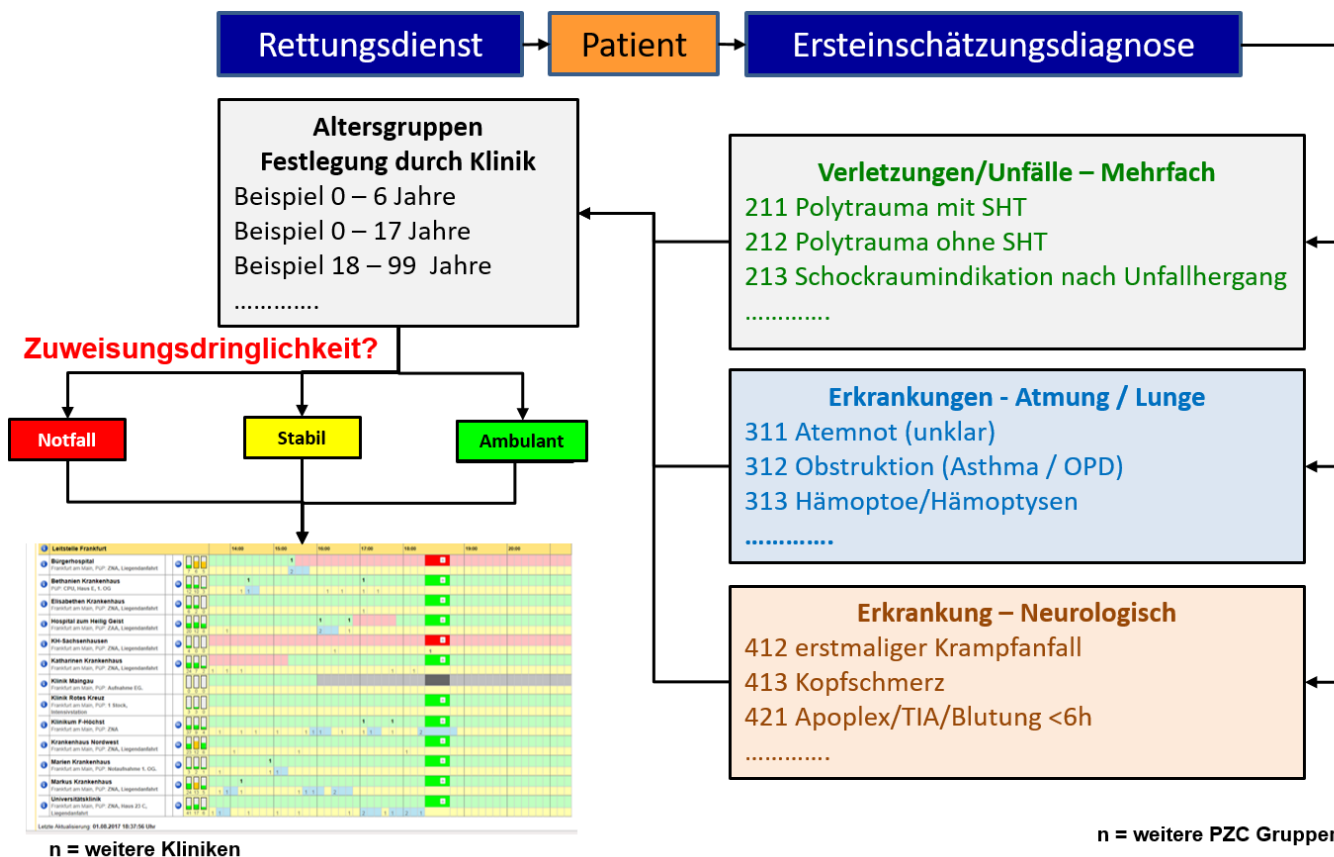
Rettungsdienst

Patient

Ersteinschätzungsdiagnose

Altersgruppen
Festlegung durch Klinik
Beispiel 0 – 6 Jahre
Beispiel 0 – 17 Jahre
Beispiel 18 – 99 Jahre
…………

Zuweisungsdringlichkeit?

Notfall

Stabil

Ambulant

Leitstelle Frankfurt

14:00 15:00 16:00 17:00 18:00 19:00 20:00

Bürgerhospital
Bethanien Krankenhaus
Elisabethen Krankenhaus
Hospital zum Heilig Geist
KH-Sachsenhausen
Katharinen Krankenhaus
Klinik Maingau
Klinik Rotes Kreuz
Klinikum F-Höchst
Krankenhaus Nordwest
Marien Krankenhaus
Markus Krankenhaus
Universitätsklinik

Letzte Aktualisierung: 01.08.2017 18:37:56 Uhr

n = weitere Kliniken

Verletzungen/Unfälle – Mehrfach
211 Polytrauma mit SHT
212 Polytrauma ohne SHT
213 Schockraumindikation nach Unfallhergang
…………

Erkrankungen - Atmung / Lunge
311 Atemnot (unklar)
312 Obstruktion (Asthma / OPD)
313 Hämoptoe/Hämoptysen
…………

Erkrankung – Neurologisch
412 erstmaliger Krampfanfall
413 Kopfschmerz
421 Apoplex/TIA/Blutung <6h
…………

n = weitere PZC Gruppe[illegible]